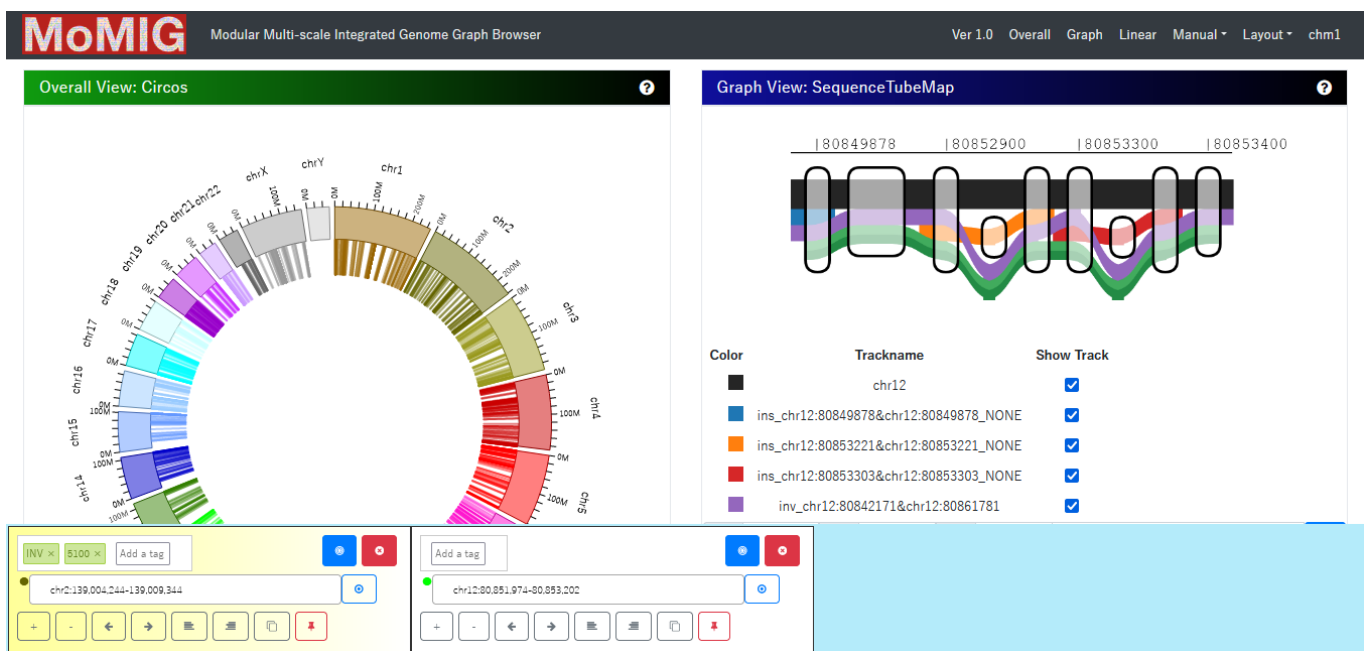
MoMIG Modular Multi-scale Integrated Genome Graph Browser

Ver 1.0 Overall Graph Linear Manual Layout chm1

Overall View: Circos ?

chrX chrY chr1 chr22 chr21 chr20 chr19 chr18 chr17 chr16 chr15 chr14 chr2 chr3 chr4 chr5

0M 100M 200M 0M 100M 200M 0M 100M 0M 100M 0M 100M 0M 0M 0M 0M 0M 0M 0M 0M 100M 0M 100M 0M 100M 0M 100M 0M

Graph View: SequenceTubeMap ?

|80849878 |80852900 |80853300 |80853400

| Color | Trackname | Show Track |
|---|---|---|
| | chr12 | ✓ |
| | ins_chr12:80849878&chr12:80849878_NONE | ✓ |
| | ins_chr12:80853221&chr12:80853221_NONE | ✓ |
| | ins_chr12:80853303&chr12:80853303_NONE | ✓ |
| | inv_chr12:80842171&chr12:80861781 | ✓ |

INV × 5100 × Add a tag

chr2:139,004,244-139,009,344

+ -

Add a tag

chr12:80,851,974-80,853,202

+ -